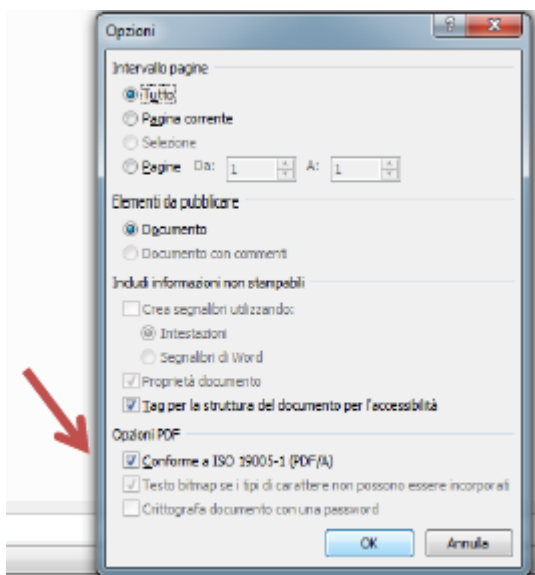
Opzioni

?

Intervallo pagine

Tutto

Pagina corrente

Selezione

Pagine Da: 1 A: 1

Elementi da pubblicare

Documento

Documento con commenti

Includi informazioni non stampabili

Crea segnalibri utilizzando:

Intestazioni

Segnalibri di Word

Proprietà documento

Tag per la struttura del documento per l'accessibilità

Opzioni PDF

Conforme a ISO 19005-1 (PDF/A)

Testo bitmap se i tipi di carattere non possono essere incorporati

Crittografa documento con una password

OK

Annulla